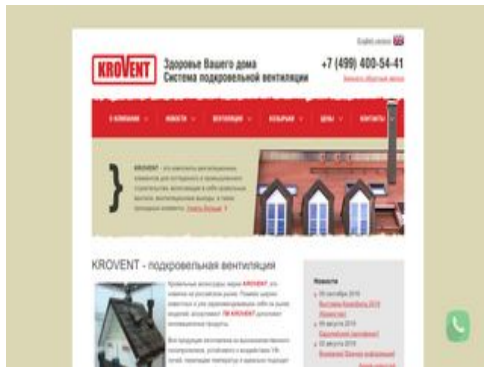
English version

KROVENT

Здоровье Вашего дома
Система подкровельной вентиляции

+7 (499) 400-54-41

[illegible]

О КОМПАНИИ   НОВОСТИ   ВЕНТИЛЯЦИЯ   КОНЬКОВЫЕ   ЦЕНЫ   КОНТАКТЫ

KROVENT - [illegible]

KROVENT - подкровельная вентиляция

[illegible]

Новости
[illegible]